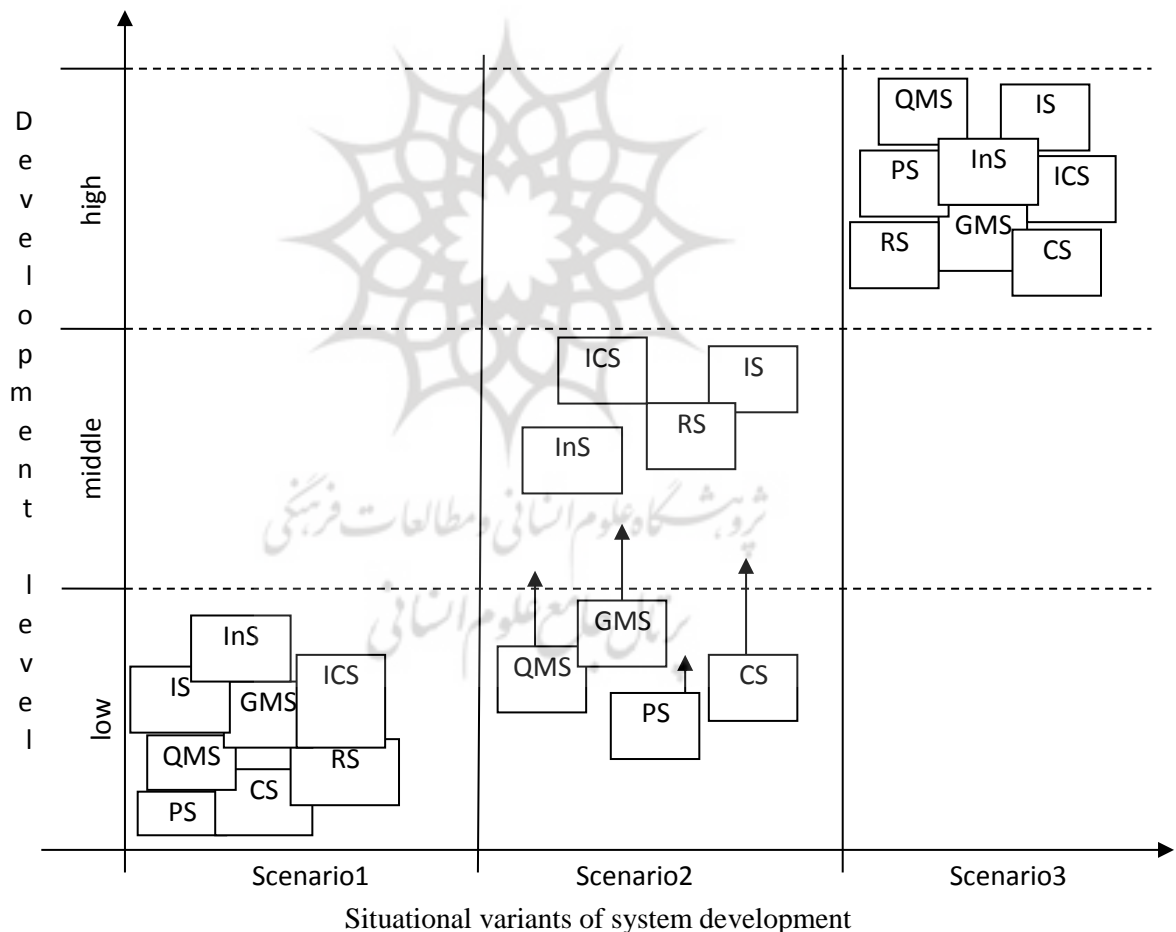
Development level

high

middle

low

QMS IS
PS InS ICS
RS GMS CS

ICS IS
RS
InS

GMS
QMS CS
PS

InS
IS GMS ICS
QMS RS
PS CS

Scenario1

Scenario2

Scenario3

Situational variants of system development

پژوهشگاه علوم انسانی و مطالعات فرهنگی
پرتال جامع علوم انسانی